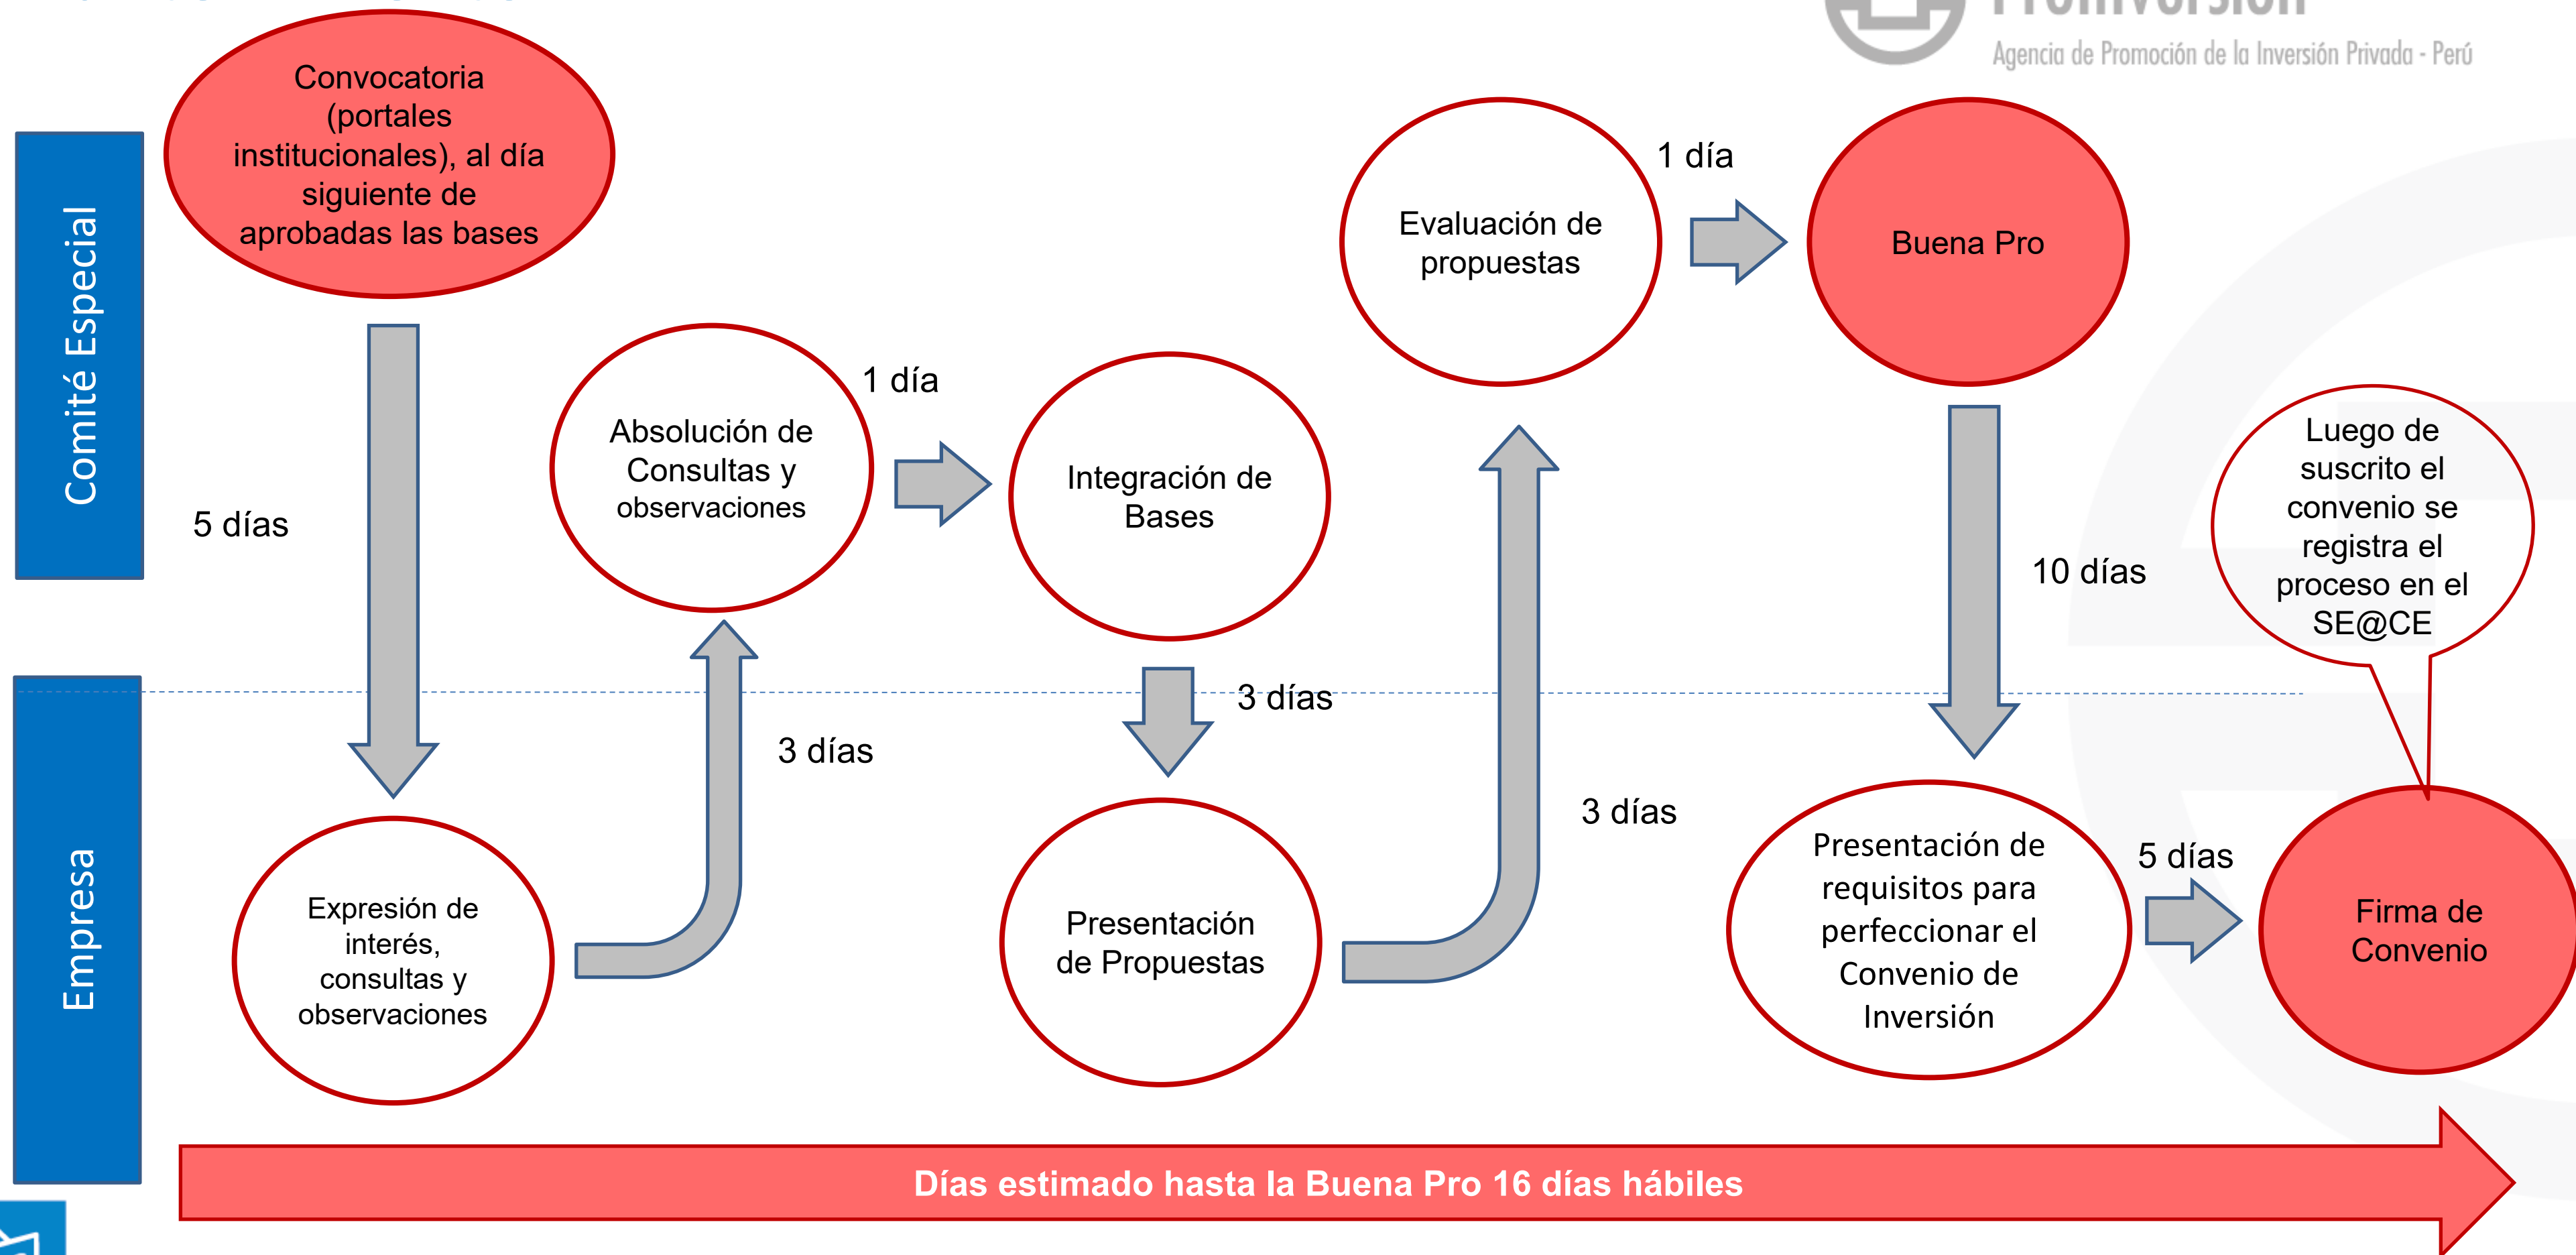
Agencia de Promoción de la Inversión Privada - Perú

Comité Especial

Empresa

Convocatoria (portales institucionales), al día siguiente de aprobadas las bases

5 días

Expresión de interés, consultas y observaciones

3 días

Absolución de Consultas y observaciones

1 día

Integración de Bases

3 días

Presentación de Propuestas

3 días

Evaluación de propuestas

1 día

Buena Pro

10 días

Presentación de requisitos para perfeccionar el Convenio de Inversión

5 días

Firma de Convenio

Luego de suscrito el convenio se registra el proceso en el SE@CE

Días estimado hasta la Buena Pro 16 días hábiles